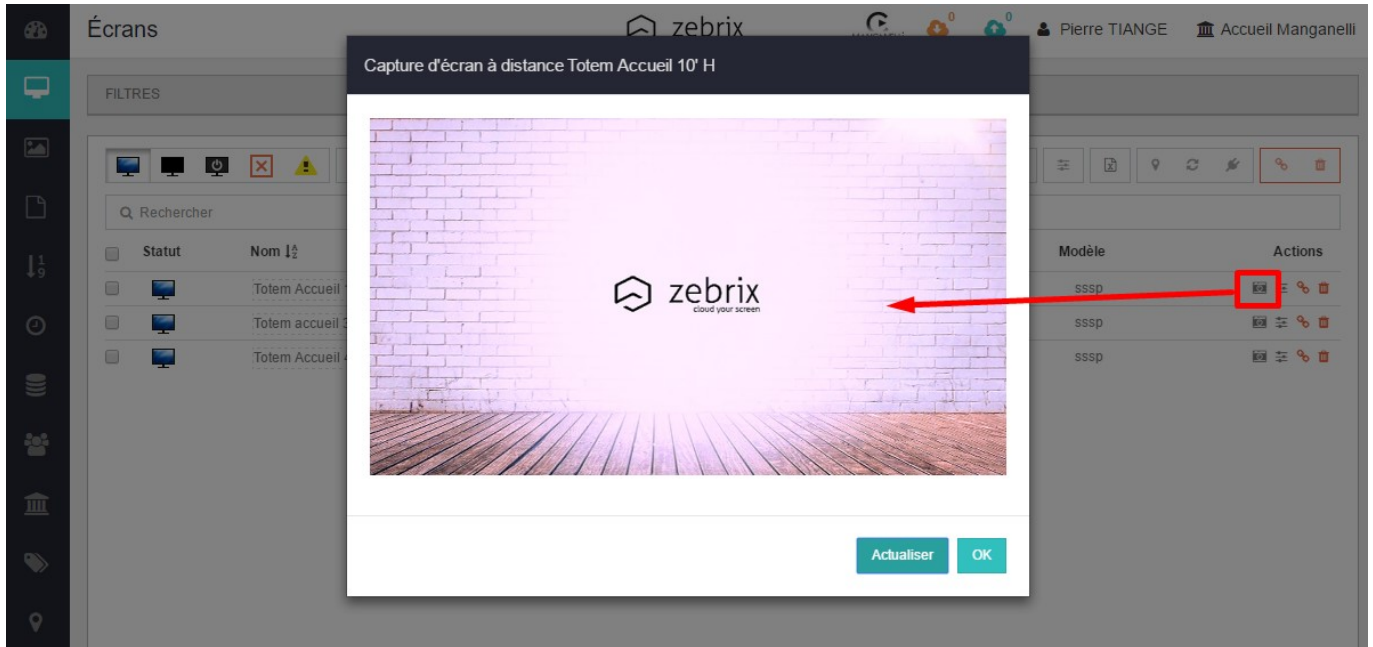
Écrans

zebrix

0 0 Pierre TIANGE Accueil Manganelli

FILTRES

Q Rechercher

Statut

Nom

Totem Accueil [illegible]

Totem accueil 3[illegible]

Totem Accueil 4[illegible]

Modèle

Actions

sssp

sssp

sssp

Capture d'écran à distance Totem Accueil 10' H

zebrix
cloud your screen

Actualiser

OK